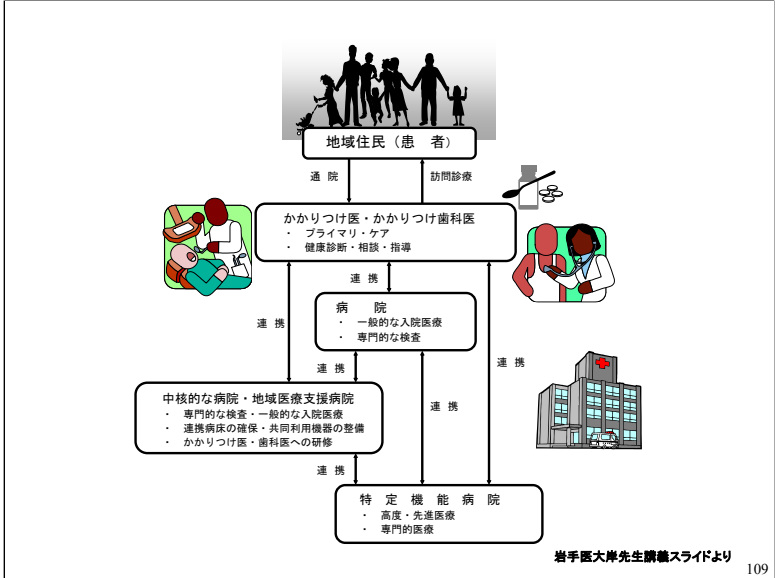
地域住民（患　者）

通　院

訪問診療

かかりつけ医・かかりつけ歯科医
・　プライマリ・ケア
・　健康診断・相談・指導

連　携

病　　院
・　一般的な入院医療
・　専門的な検査

連　携

連　携

連　携

中核的な病院・地域医療支援病院
・　専門的な検査・一般的な入院医療
・　連携病床の確保・共同利用機器の整備
・　かかりつけ医・歯科医への研修

連　携

連　携

特　定　機　能　病　院
・　高度・先進医療
・　専門的医療

岩手医大岸先生講義スライドより

109